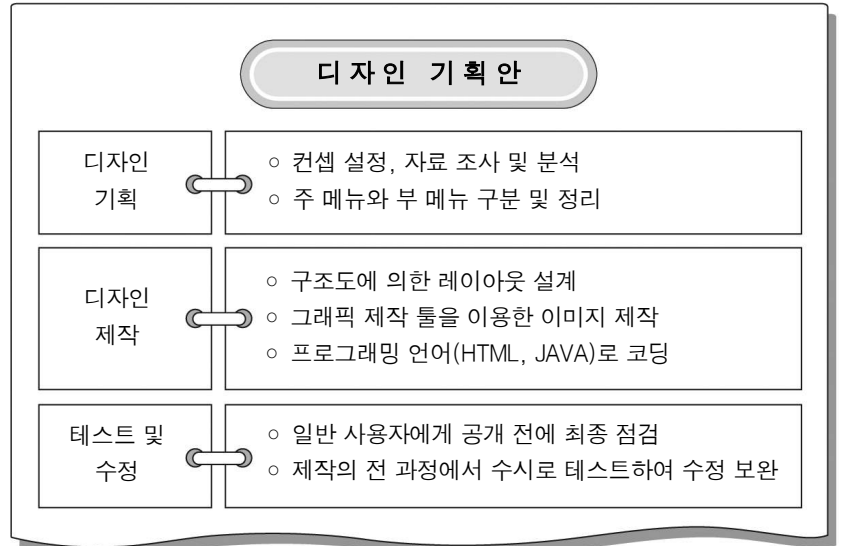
디자인 기획안

| | |
|---|---|
| 디자인 기획 | ○ 컨셉 설정, 자료 조사 및 분석<br>○ 주 메뉴와 부 메뉴 구분 및 정리 |
| 디자인 제작 | ○ 구조도에 의한 레이아웃 설계<br>○ 그래픽 제작 툴을 이용한 이미지 제작<br>○ 프로그래밍 언어(HTML, JAVA)로 코딩 |
| 테스트 및 수정 | ○ 일반 사용자에게 공개 전에 최종 점검<br>○ 제작의 전 과정에서 수시로 테스트하여 수정 보완 |